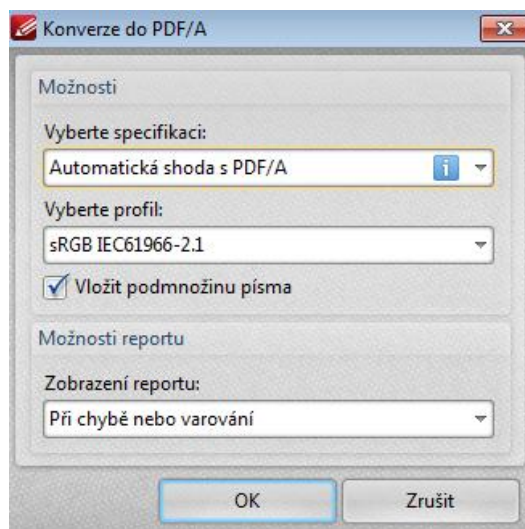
Konverze do PDF/A

Možnosti

Vyberte specifikaci:

Automatická shoda s PDF/A

Vyberte profil:

sRGB IEC61966-2.1

Vložit podmnožinu písma

Možnosti reportu

Zobrazení reportu:

Při chybě nebo varování

OK

Zrušit